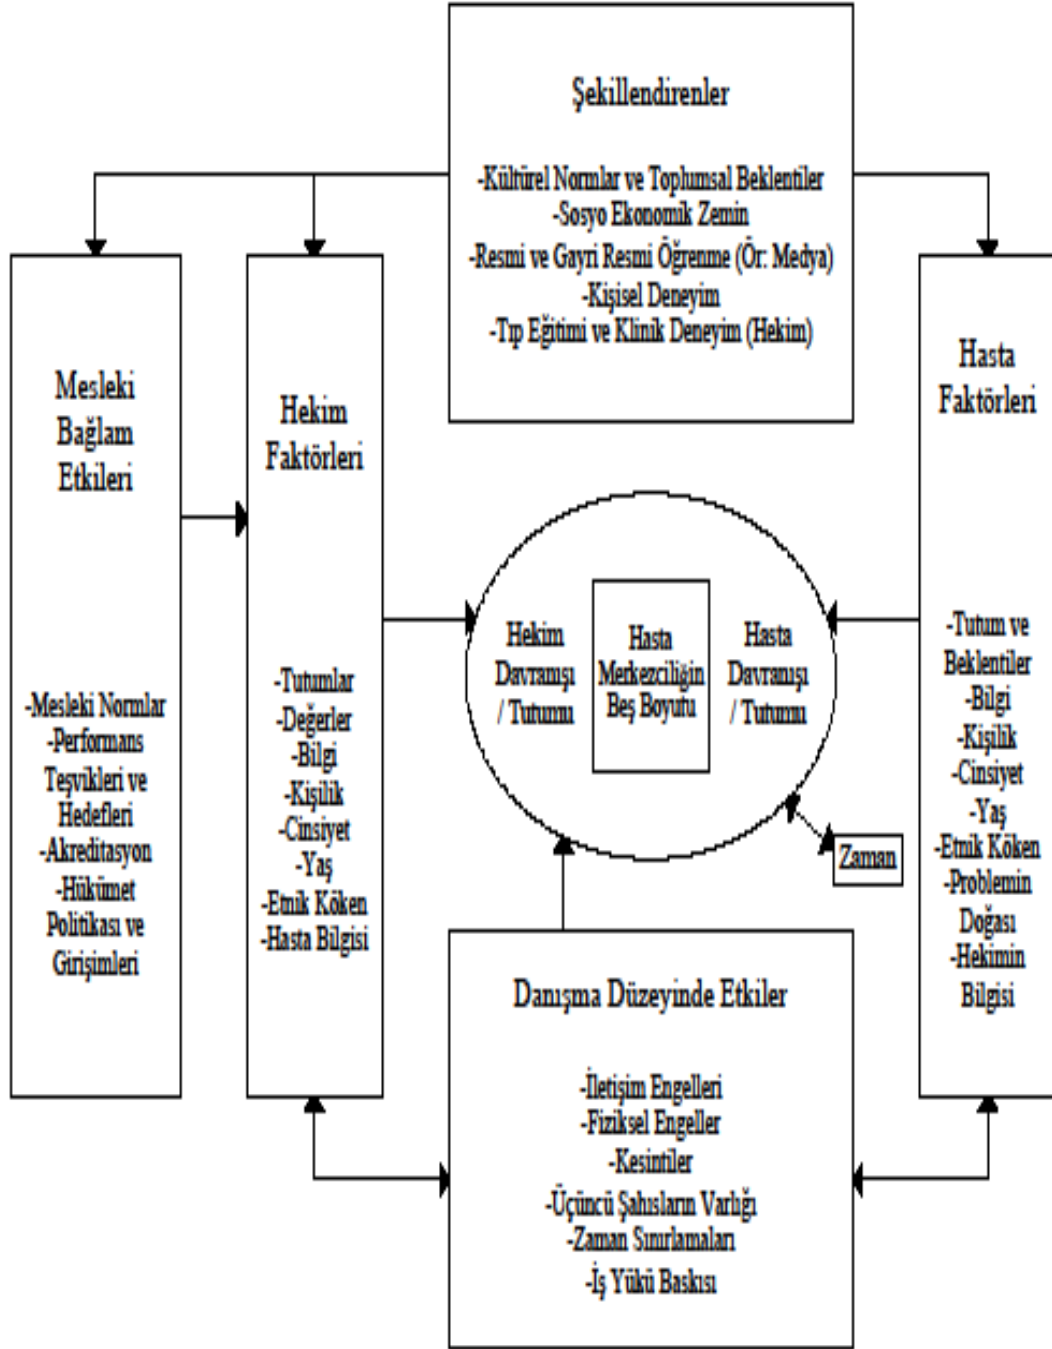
Şekillendirenler

-Kültürel Normlar ve Toplumsal Beklentiler
-Sosyo Ekonomik Zemin
-Resmi ve Gayri Resmi Öğrenme (Ör: Medya)
-Kişisel Deneyim
-Tıp Eğitimi ve Klinik Deneyim (Hekim)

Mesleki Bağlam Etkileri

-Mesleki Normlar
-Performans Teşvikleri ve Hedefleri
-Akreditasyon
-Hükümet Politikası ve Girişimleri

Hekim Faktörleri

-Tutumlar
-Değerler
-Bilgi
-Kişilik
-Cinsiyet
-Yaş
-Etnik Köken
-Hasta Bilgisi

Hekim Davranışı / Tutumu

Hasta Merkezciliğin Beş Boyutu

Hasta Davranışı / Tutumu

Zaman

Hasta Faktörleri

-Tutum ve Beklentiler
-Bilgi
-Kişilik
-Cinsiyet
-Yaş
-Etnik Köken
-Problemin Doğası
-Hekimin Bilgisi

Danışma Düzeyinde Etkiler

-İletişim Engelleri
-Fiziksel Engeller
-Kesintiler
-Üçüncü Şahısların Varlığı
-Zaman Sınırlamaları
-İş Yükü Baskısı